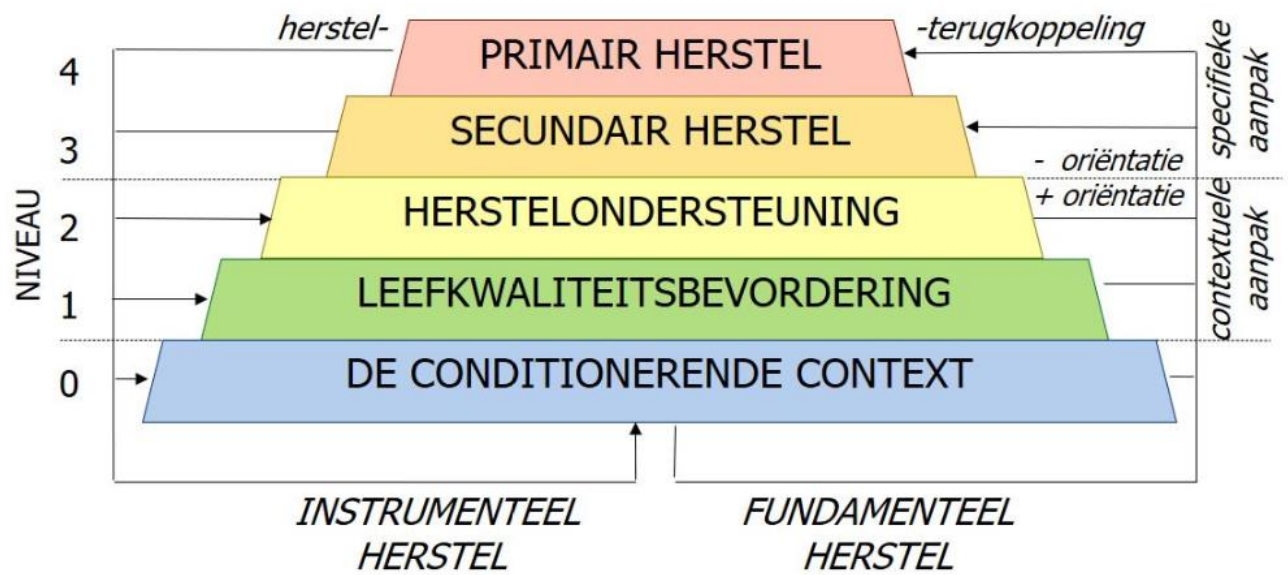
herstel- -terugkoppeling

NIVEAU

4 PRIMAIR HERSTEL

3 SECUNDAIR HERSTEL

- oriëntatie
+ oriëntatie

2 HERSTELONDERSTEUNING

1 LEEFKWALITEITSBEVORDERING

0 DE CONDITIONERENDE CONTEXT

specifieke aanpak

contextuele aanpak

INSTRUMENTEEL HERSTEL

FUNDAMENTEEL HERSTEL